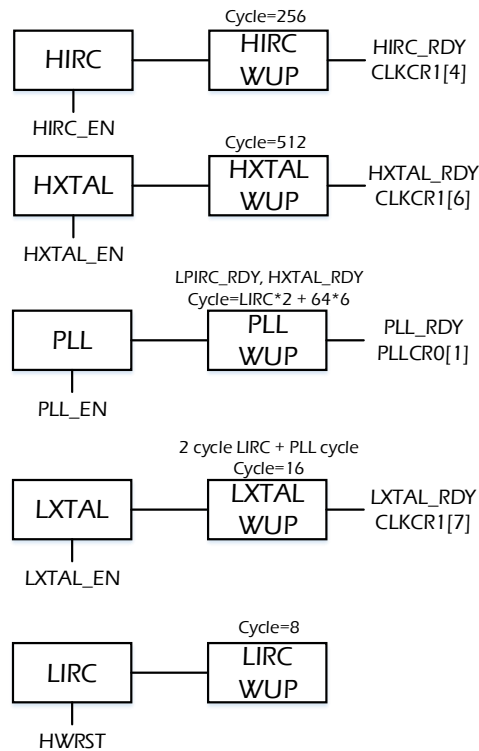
Cycle=256
HIRC
HIRC WUP
HIRC_RDY CLKCR1[4]
HIRC_EN

Cycle=512
HXTAL
HXTAL WUP
HXTAL_RDY CLKCR1[6]
HXTAL_EN

LPIRC_RDY, HXTAL_RDY
Cycle=LIRC*2 + 64*6
PLL
PLL WUP
PLL_RDY PLLCR0[1]
PLL_EN

2 cycle LIRC + PLL cycle
Cycle=16
LXTAL
LXTAL WUP
LXTAL_RDY CLKCR1[7]
LXTAL_EN

Cycle=8
LIRC
LIRC WUP
HWRST